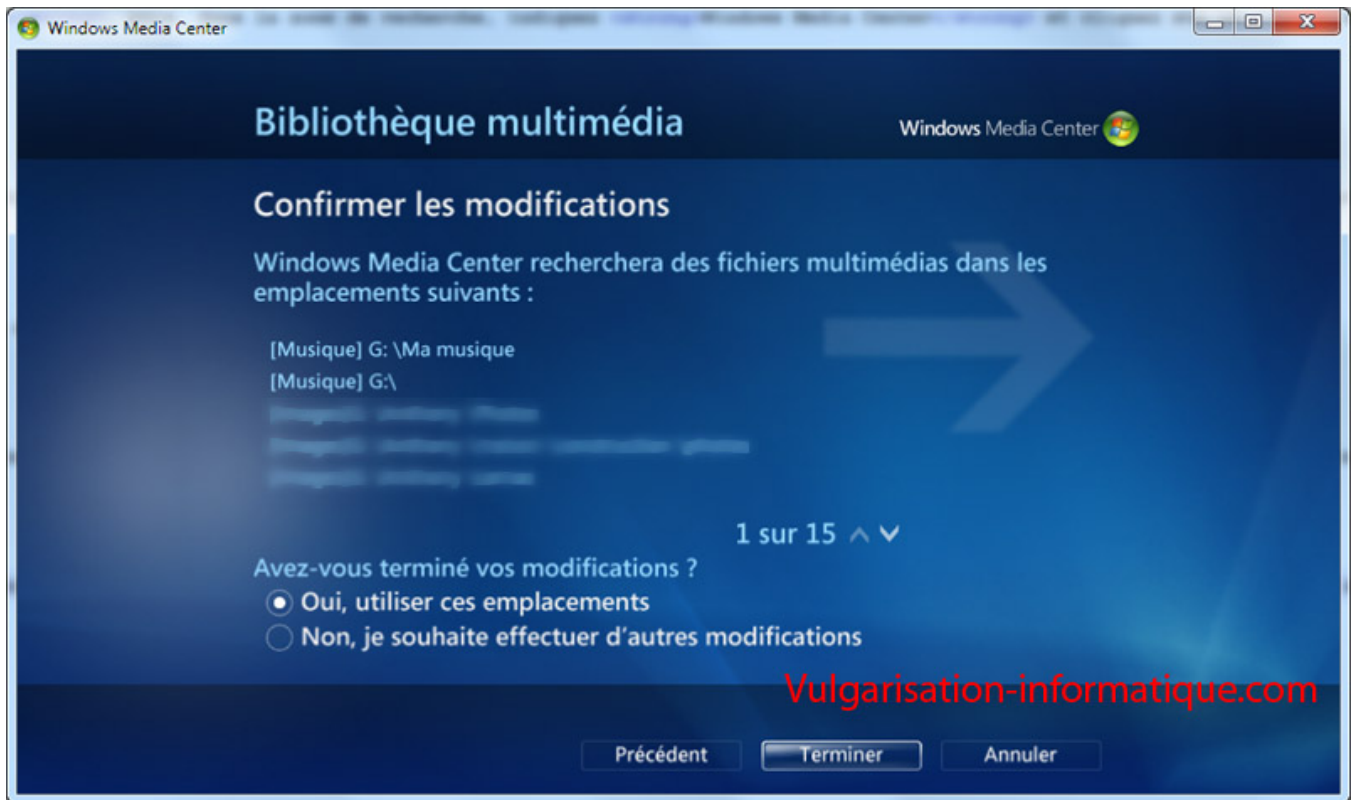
Windows Media Center

Bibliothèque multimédia

Windows Media Center

Confirmer les modifications

Windows Media Center recherchera des fichiers multimédias dans les emplacements suivants :

[Musique] G: \Ma musique
[Musique] G:\
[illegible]
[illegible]
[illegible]

1 sur 15

Avez-vous terminé vos modifications ?
Oui, utiliser ces emplacements
Non, je souhaite effectuer d'autres modifications

Vulgarisation-informatique.com

Précédent
Terminer
Annuler